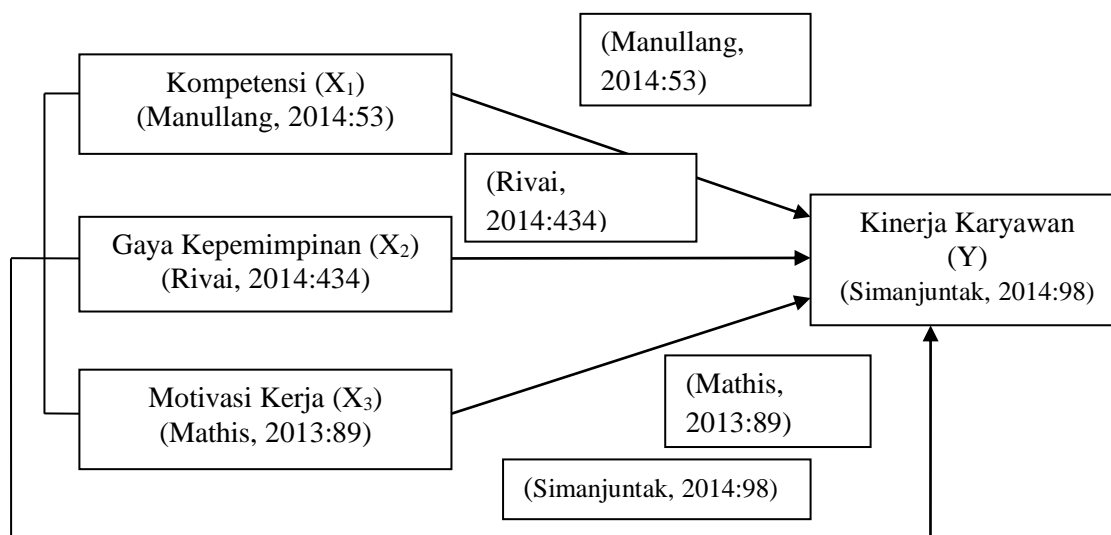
(Manullang, 2014:53)

Kompetensi ($X_1$)
(Manullang, 2014:53)

(Rivai, 2014:434)

Gaya Kepemimpinan ($X_2$)
(Rivai, 2014:434)

Kinerja Karyawan
(Y)
(Simanjuntak, 2014:98)

Motivasi Kerja ($X_3$)
(Mathis, 2013:89)

(Mathis, 2013:89)

(Simanjuntak, 2014:98)